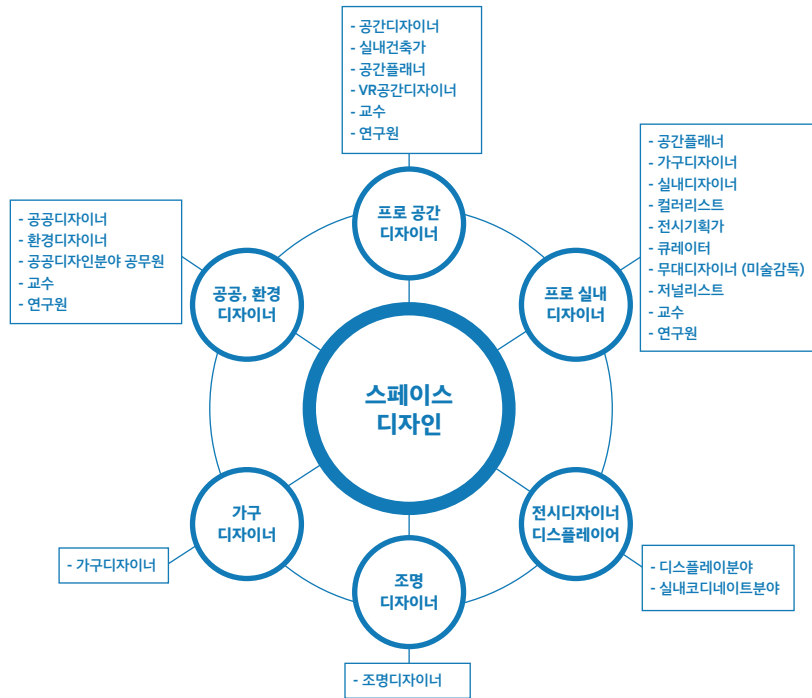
- 공간디자이너
- 실내건축가
- 공간플래너
- VR공간디자이너
- 교수
- 연구원

프로 공간 디자이너

- 공간플래너
- 가구디자이너
- 실내디자이너
- 컬러리스트
- 전시기획가
- 큐레이터
- 무대디자이너 (미술감독)
- 저널리스트
- 교수
- 연구원

프로 실내 디자이너

- 공공디자이너
- 환경디자이너
- 공공디자인분야 공무원
- 교수
- 연구원

공공, 환경 디자이너

스페이스 디자인

가구 디자이너

- 가구디자이너

전시디자이너 디스플레이어

- 디스플레이분야
- 실내코디네이트분야

조명 디자이너

- 조명디자이너